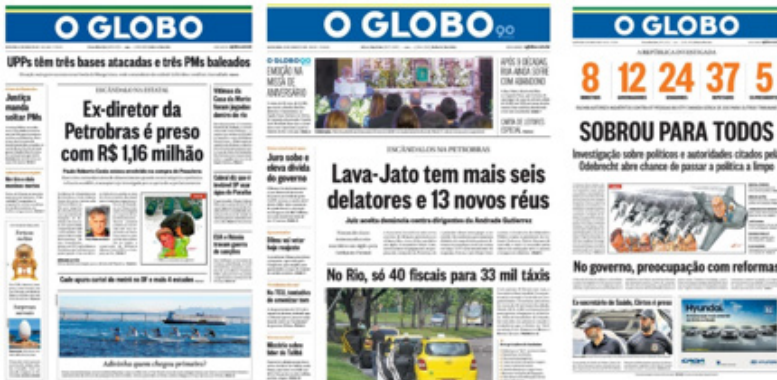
O GLOBO

UPPs têm três bases atacadas e três PMs baleados

Justiça manda soltar PMs

ESCÂNDALO NA ESTATAL

Ex-diretor da Petrobras é preso com R$ 1,16 milhão

Vítimas da Casa de Morte foram jogadas dentro de rio

Cada aposta custará de metrô no RJ e mais 4 estados

Adivinha quem chegou primeiro?

O GLOBO 90

O GLOBO 90 EMOÇÃO NA MISSA DE ANIVERSÁRIO

ESCÂNDALO NA PETROBRAS

Lava-Jato tem mais seis delatores e 13 novos réus

Juiz aceita denúncia contra dirigentes da Andrade Gutierrez

Juro sobe e eleva dívida do governo

No Rio, só 40 fiscais para 33 mil táxis

O GLOBO

8 12 24 37 5

SOBROU PARA TODOS

Investigação sobre políticos e autoridades citados pela Odebrecht abre chance de passar a política a limpo

No governo, preocupação com reformas

Hyundai